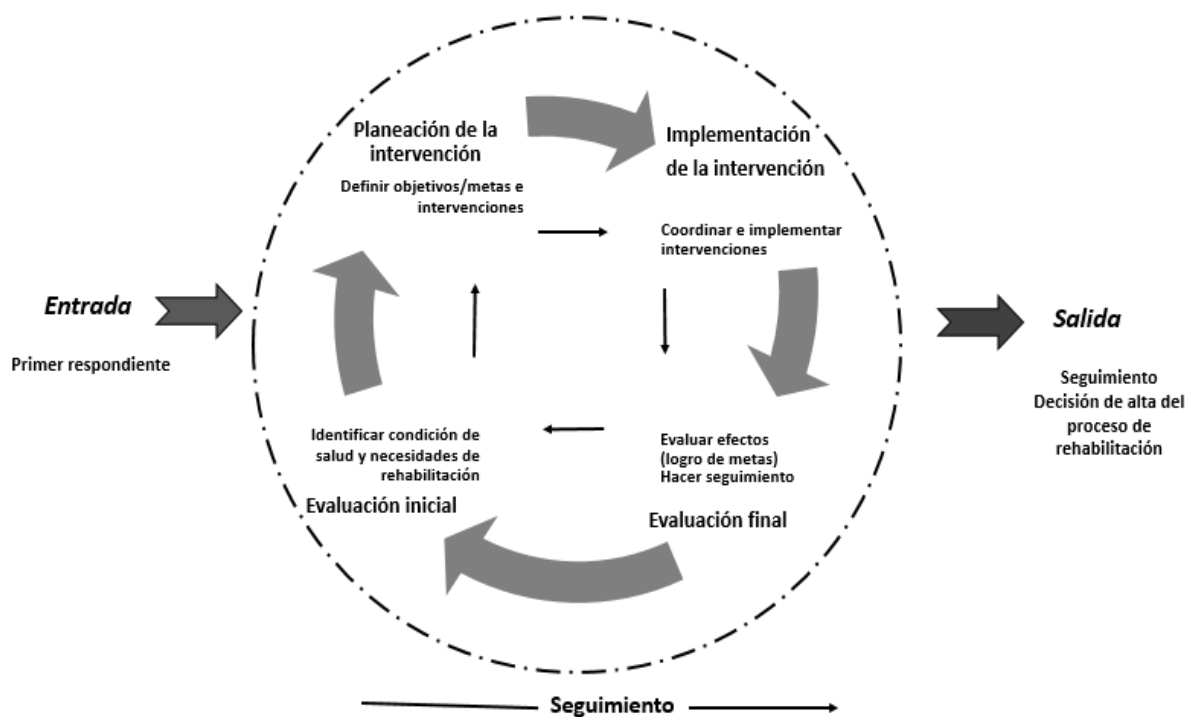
Planeación de la intervención

Definir objetivos/metas e intervenciones

Implementación de la intervención

Coordinar e implementar intervenciones

Entrada

Primer respondiente

Salida

Seguimiento
Decisión de alta del proceso de rehabilitación

Identificar condición de salud y necesidades de rehabilitación

Evaluación inicial

Evaluar efectos (logro de metas)
Hacer seguimiento

Evaluación final

Seguimiento